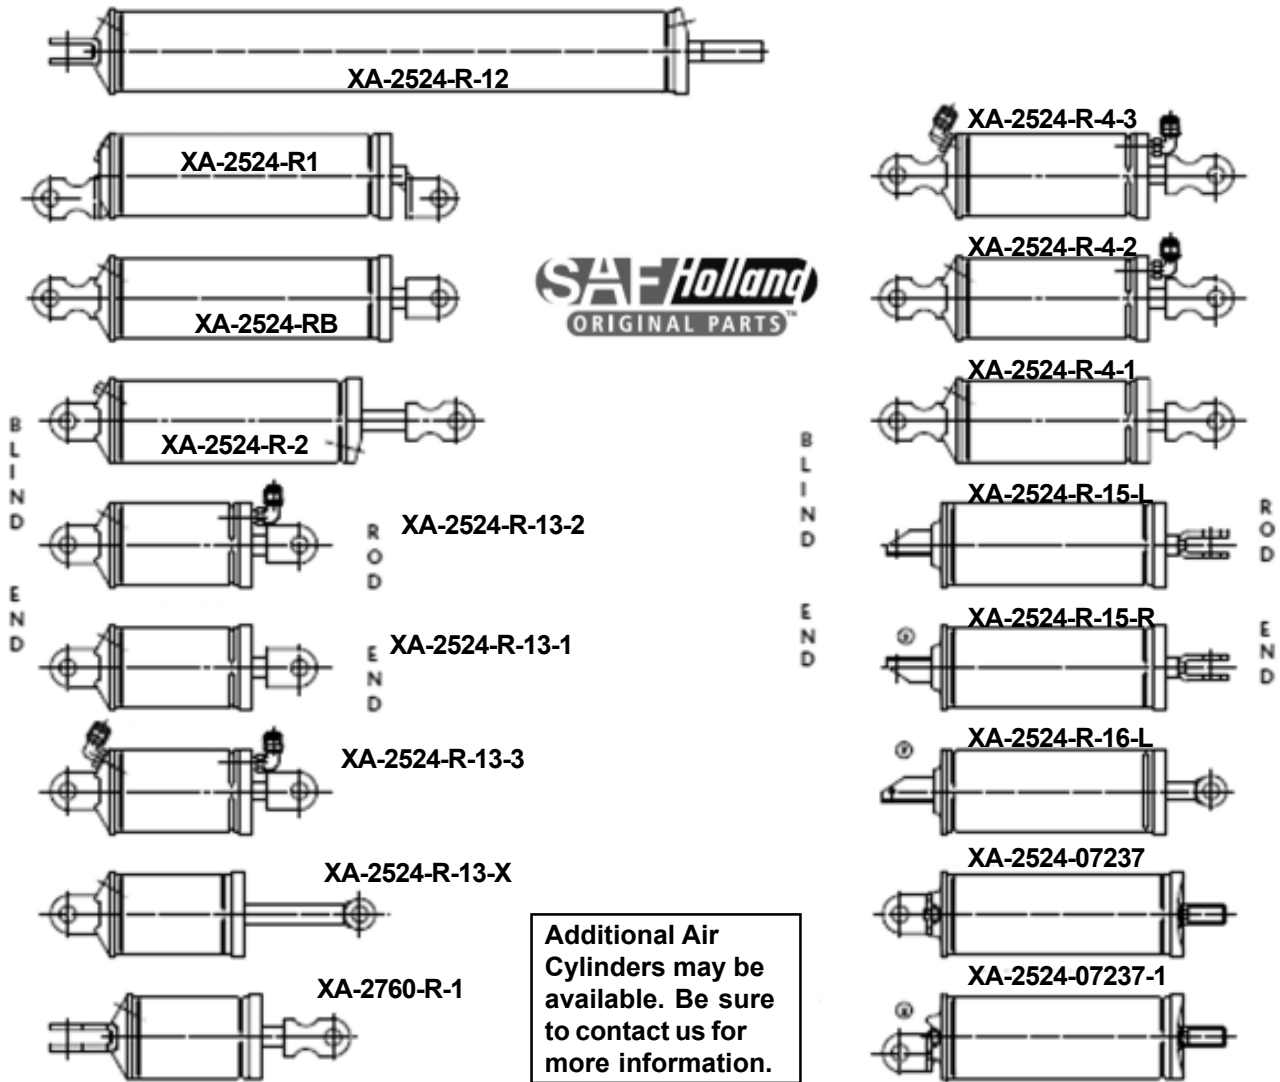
XA-2524-R-12

XA-2524-R1

XA-2524-RB

XA-2524-R-2

B L I N D

E N D

XA-2524-R-13-2

R O D

XA-2524-R-13-1

E N D

XA-2524-R-13-3

XA-2524-R-13-X

XA-2760-R-1

SAF Holland ORIGINAL PARTS

Additional Air Cylinders may be available. Be sure to contact us for more information.

XA-2524-R-4-3

XA-2524-R-4-2

XA-2524-R-4-1

B L I N D

E N D

XA-2524-R-15-L

R O D

E N D

XA-2524-R-15-R

XA-2524-R-16-L

XA-2524-07237

XA-2524-07237-1